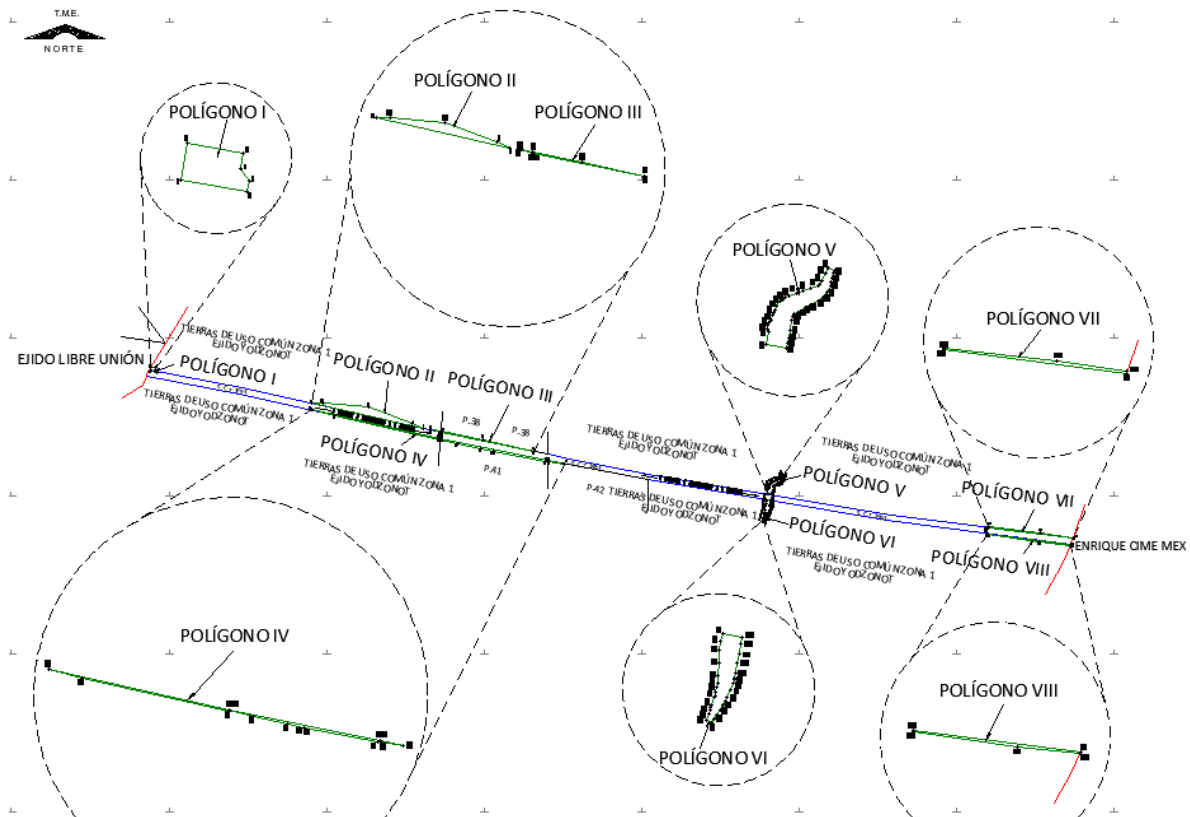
T.M.E.
NORTE

POLÍGONO I

POLÍGONO II
POLÍGONO III

POLÍGONO V

POLÍGONO VII

TIERRAS DE USO COMÚN ZONA 1
EJIDO YODZONOT
EJIDO LIBRE UNIÓN
POLÍGONO I
TIERRAS DE USO COMÚN ZONA 1
EJIDO YODZONOT
POLÍGONO II
POLÍGONO III
P.38
P.38
POLÍGONO IV
P.41
TIERRAS DE USO COMÚN ZONA 1
EJIDO YODZONOT
TIERRAS DE USO COMÚN ZONA 1
EJIDO YODZONOT
P.42 TIERRAS DE USO COMÚN ZONA 1
EJIDO YODZONOT
TIERRAS DE USO COMÚN ZONA 1
EJIDO YODZONOT
POLÍGONO V
POLÍGONO VI
POLÍGONO VI
POLÍGONO VIII
ENRIQUE CIME MEX
TIERRAS DE USO COMÚN ZONA 1
EJIDO YODZONOT

POLÍGONO IV

POLÍGONO VI

POLÍGONO VIII